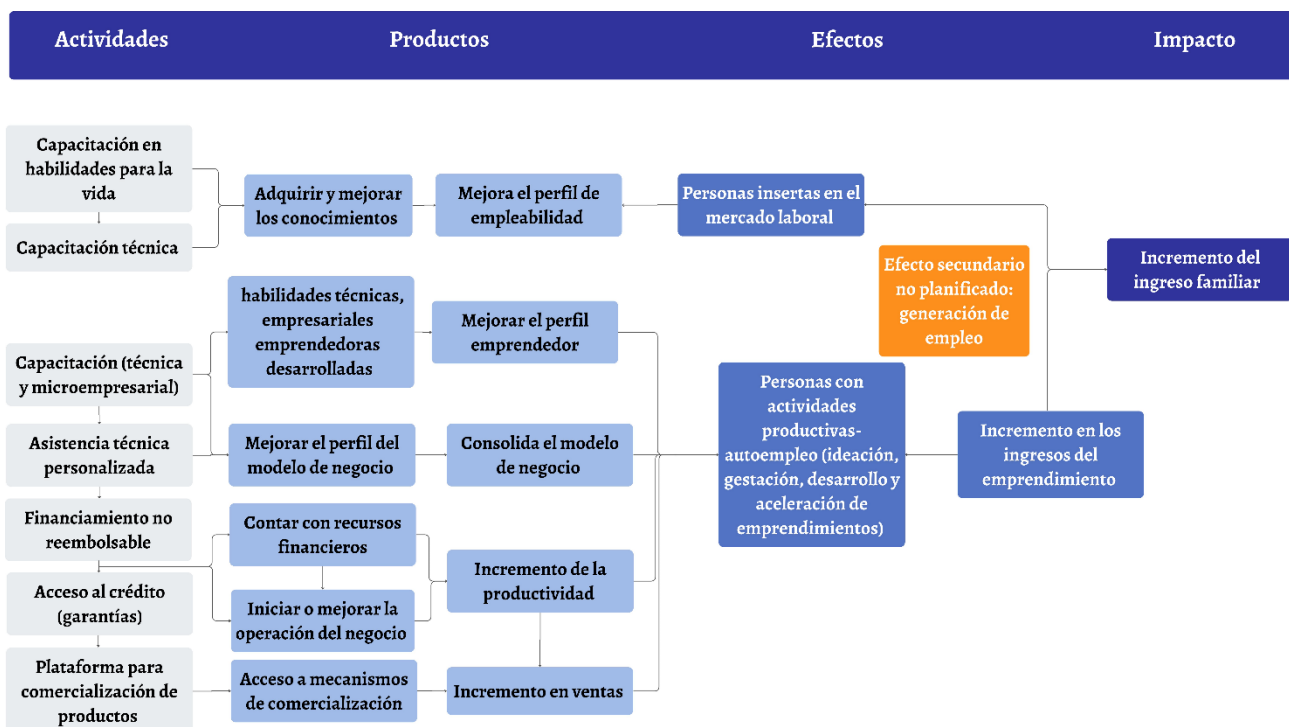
Actividades

Productos

Efectos

Impacto

Capacitación en habilidades para la vida

Capacitación técnica

Adquirir y mejorar los conocimientos

Mejora el perfil de empleabilidad

Personas insertas en el mercado laboral

Incremento del ingreso familiar

Efecto secundario no planificado: generación de empleo

Capacitación (técnica y microempresarial)

habilidades técnicas, empresariales emprendedoras desarrolladas

Mejorar el perfil emprendedor

Personas con actividades productivas-autoempleo (ideación, gestación, desarrollo y aceleración de emprendimientos)

Incremento en los ingresos del emprendimiento

Asistencia técnica personalizada

Mejorar el perfil del modelo de negocio

Consolida el modelo de negocio

Financiamiento no reembolsable

Contar con recursos financieros

Acceso al crédito (garantías)

Iniciar o mejorar la operación del negocio

Incremento de la productividad

Plataforma para comercialización de productos

Acceso a mecanismos de comercialización

Incremento en ventas